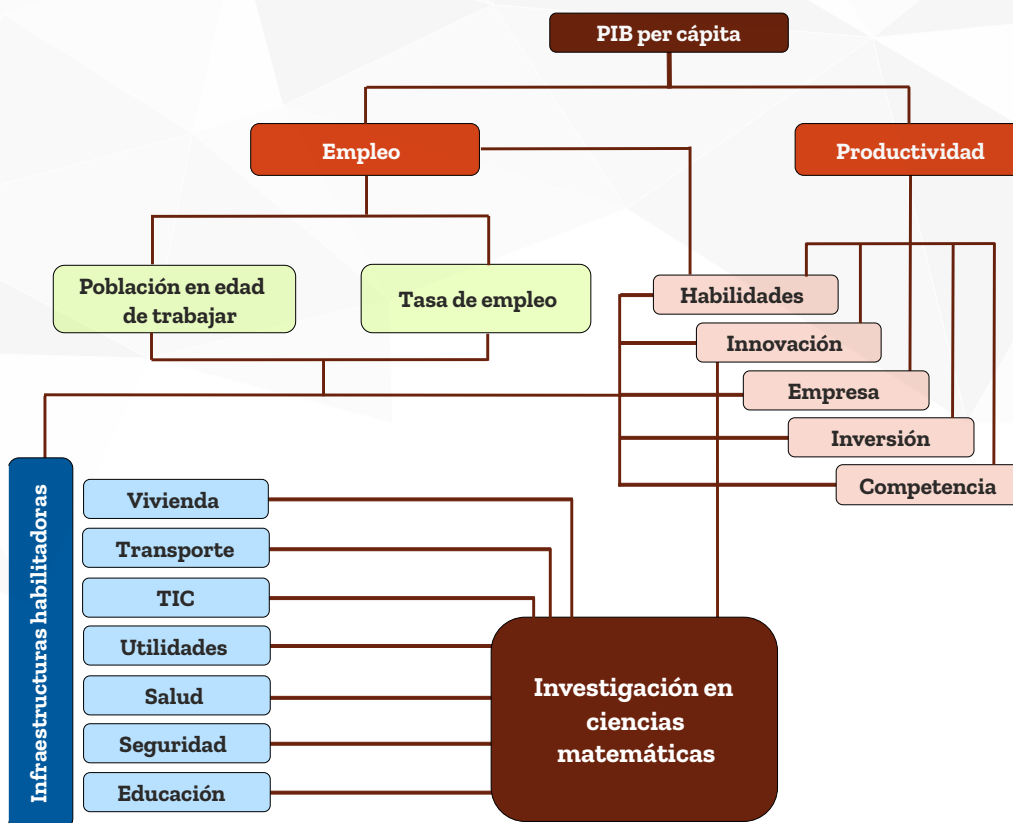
PIB per cápita

Empleo

Productividad

Población en edad de trabajar

Tasa de empleo

Habilidades

Innovación

Empresa

Inversión

Competencia

Infraestructuras habilitadoras

Vivienda

Transporte

TIC

Utilidades

Salud

Seguridad

Educación

Investigación en ciencias matemáticas